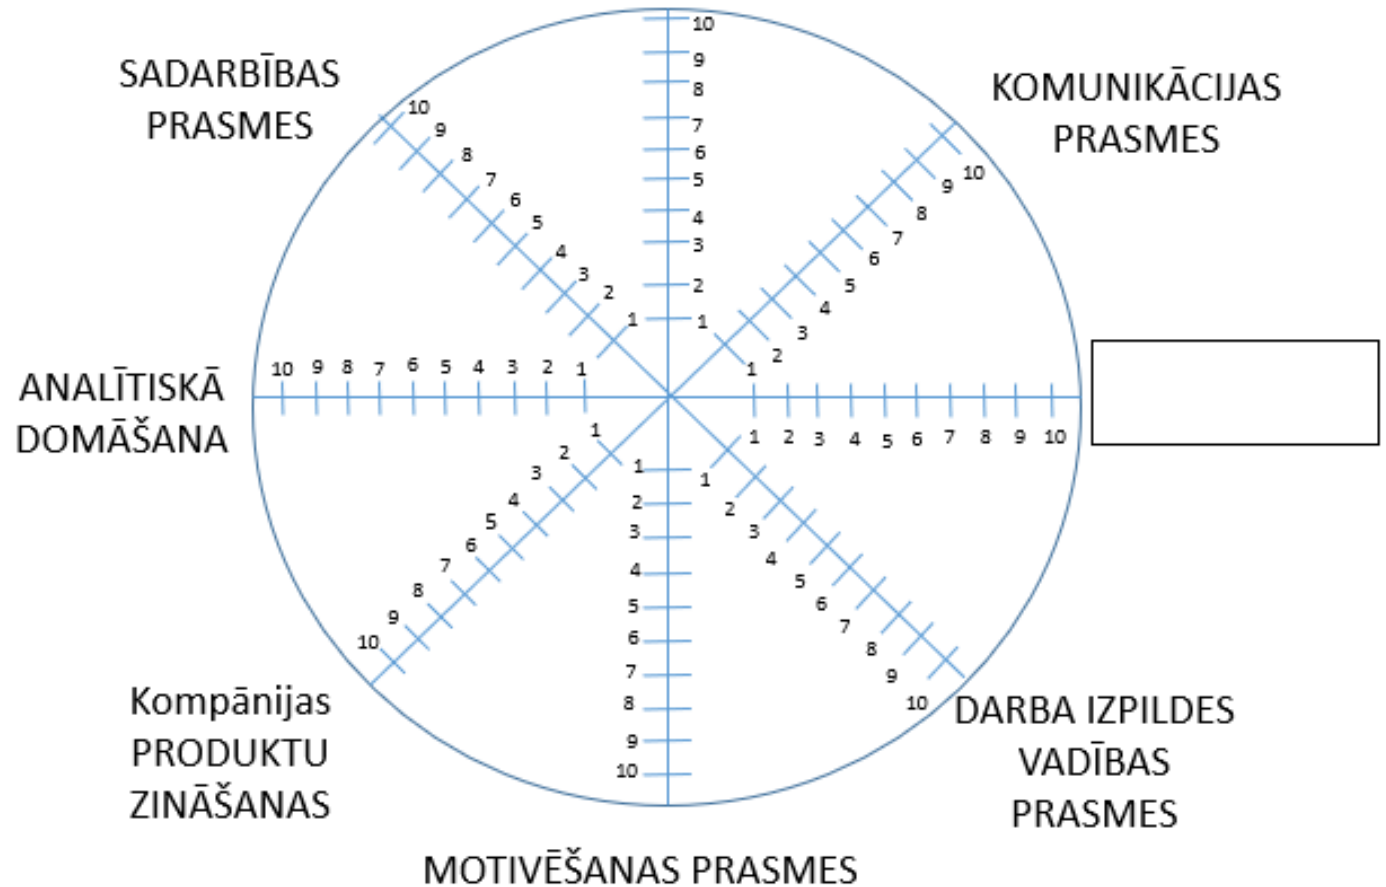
SADARBĪBAS PRASMES

KOMUNIKĀCIJAS PRASMES

ANALĪTISKĀ DOMĀŠANA

Kompānijas PRODUKTU ZINĀŠANAS

MOTIVĒŠANAS PRASMES

DARBA IZPILDES VADĪBAS PRASMES

10 9 8 7 6 5 4 3 2 1

1 2 3 4 5 6 7 8 9 10

10 9 8 7 6 5 4 3 2 1

1 2 3 4 5 6 7 8 9 10

10 9 8 7 6 5 4 3 2 1

1 2 3 4 5 6 7 8 9 10

1 2 3 4 5 6 7 8 9 10

1 2 3 4 5 6 7 8 9 10